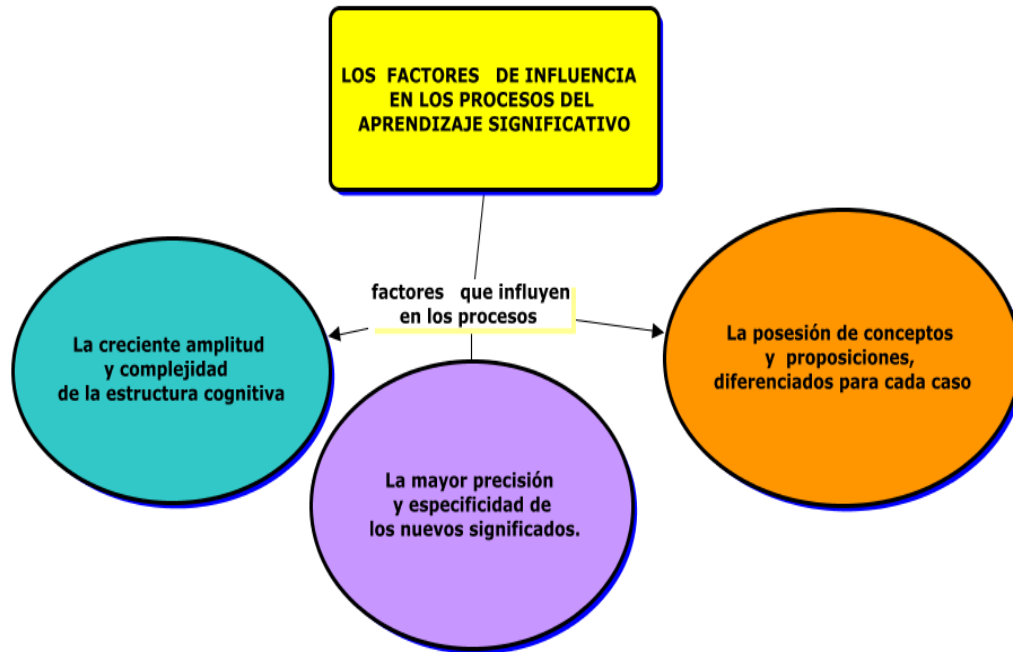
LOS FACTORES DE INFLUENCIA EN LOS PROCESOS DEL APRENDIZAJE SIGNIFICATIVO

factores que influyen en los procesos

La creciente amplitud y complejidad de la estructura cognitiva

La mayor precisión y especificidad de los nuevos significados.

La posesión de conceptos y proposiciones, diferenciados para cada caso